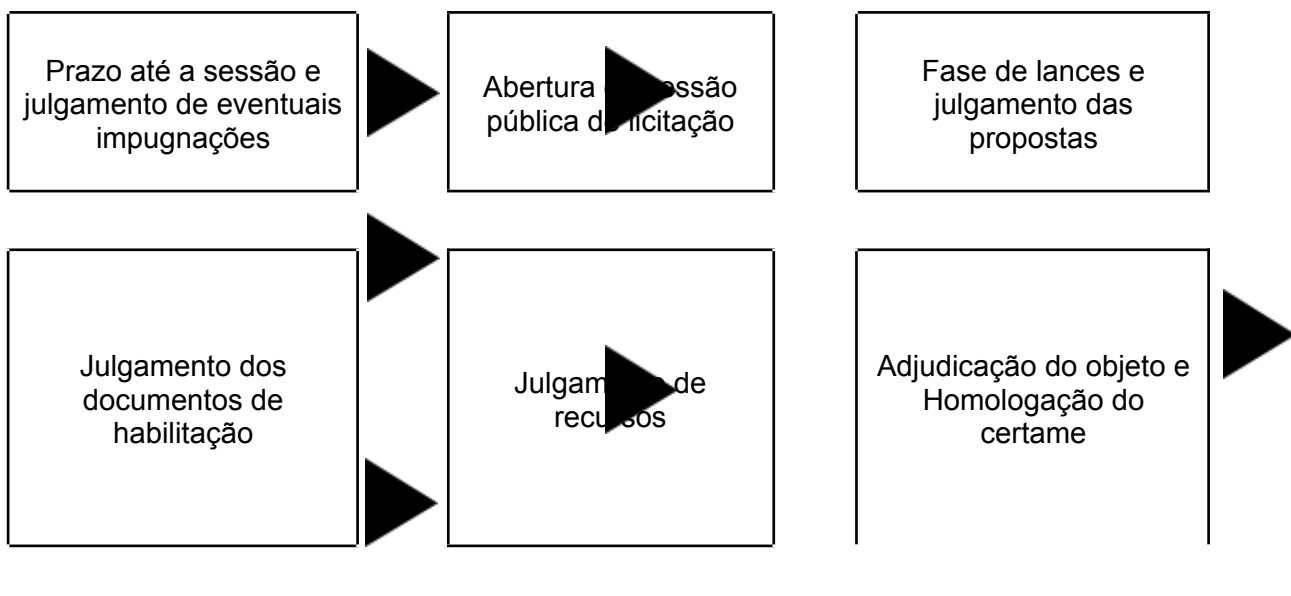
Prazo até a sessão e julgamento de eventuais impugnações

Abertura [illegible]ssão pública d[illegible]licitação

Fase de lances e julgamento das propostas

Julgamento dos documentos de habilitação

Julgam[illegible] de recu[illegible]sos

Adjudicação do objeto e Homologação do certame